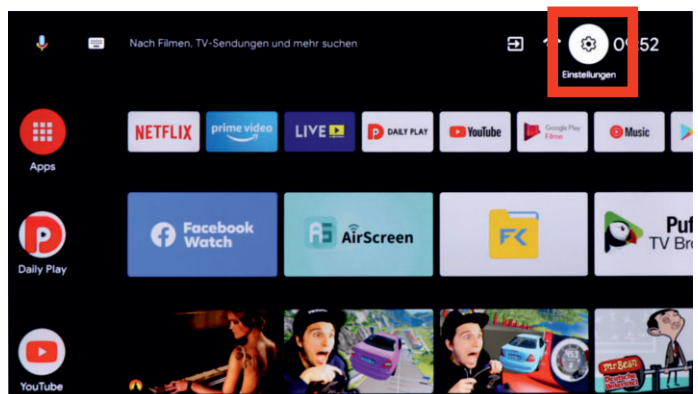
Nach Filmen, TV-Sendungen und mehr suchen

Einstellungen

09:52

Apps

NETFLIX

prime video

LIVE

DAILY PLAY

YouTube

Google Play Filme

Music

Daily Play

Facebook Watch

AirScreen

FK

Puf TV Bro

YouTube

Mr Bean